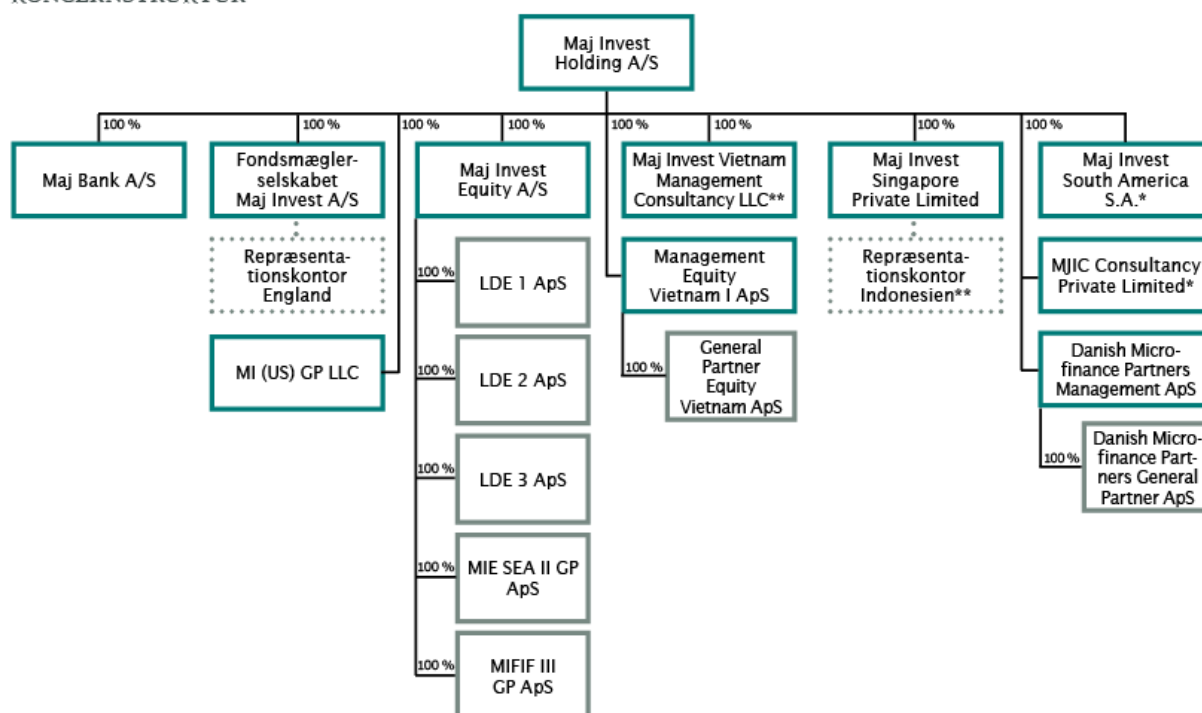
KONCERNSTRUKTUR

Maj Invest Holding A/S

100 %
Maj Bank A/S

100 %
Fondsmæglerselskabet Maj Invest A/S

Repræsentationskontor England

100 %
MI (US) GP LLC

100 %
Maj Invest Equity A/S

100 %
LDE 1 ApS

100 %
LDE 2 ApS

100 %
LDE 3 ApS

100 %
MIE SEA II GP ApS

100 %
MIFIF III GP ApS

100 %
Management Equity Vietnam I ApS

100 %
General Partner Equity Vietnam ApS

100 %
Maj Invest Vietnam Management Consultancy LLC**

100 %
Maj Invest Singapore Private Limited

Repræsentationskontor Indonesien**

100 %
Maj Invest South America S.A.*

MJIC Consultancy Private Limited*

Danish Microfinance Partners Management ApS

100 %
Danish Microfinance Partners General Partner ApS